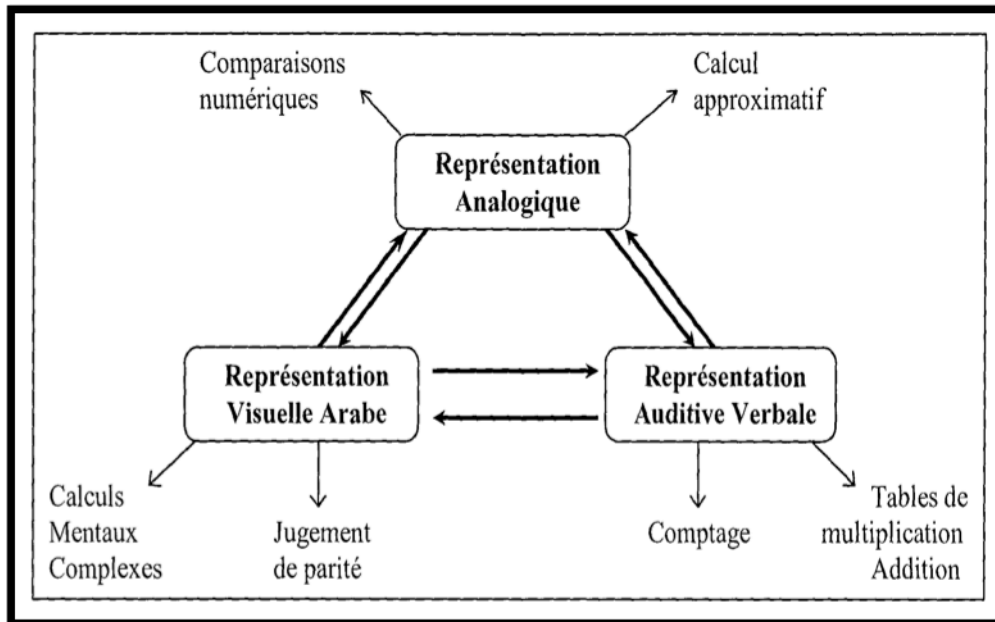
Comparaisons numériques

Calcul approximatif

Représentation Analogique

Représentation Visuelle Arabe

Représentation Auditive Verbale

Calculs Mentaux Complexes

Jugement de parité

Comptage

Tables de multiplication Addition